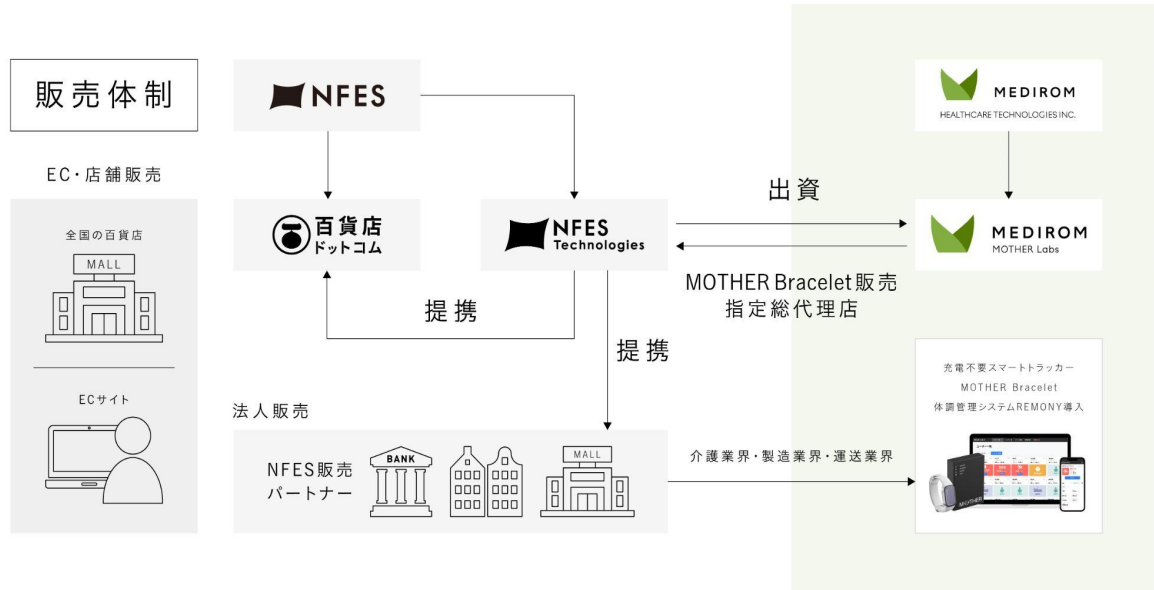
販売体制

EC・店舗販売

全国の百貨店

MALL

ECサイト

NFES

百貨店
ドットコム

NFES
Technologies

提携

提携

出資

MOTHER Bracelet販売
指定総代理店

MEDIROM
HEALTHCARE TECHNOLOGIES INC.

MEDIROM
MOTHER Labs

法人販売

NFES販売
パートナー

BANK

MALL

介護業界・製造業界・運送業界

充電不要スマートトラッカー
MOTHER Bracelet
体調管理システムREMONY導入